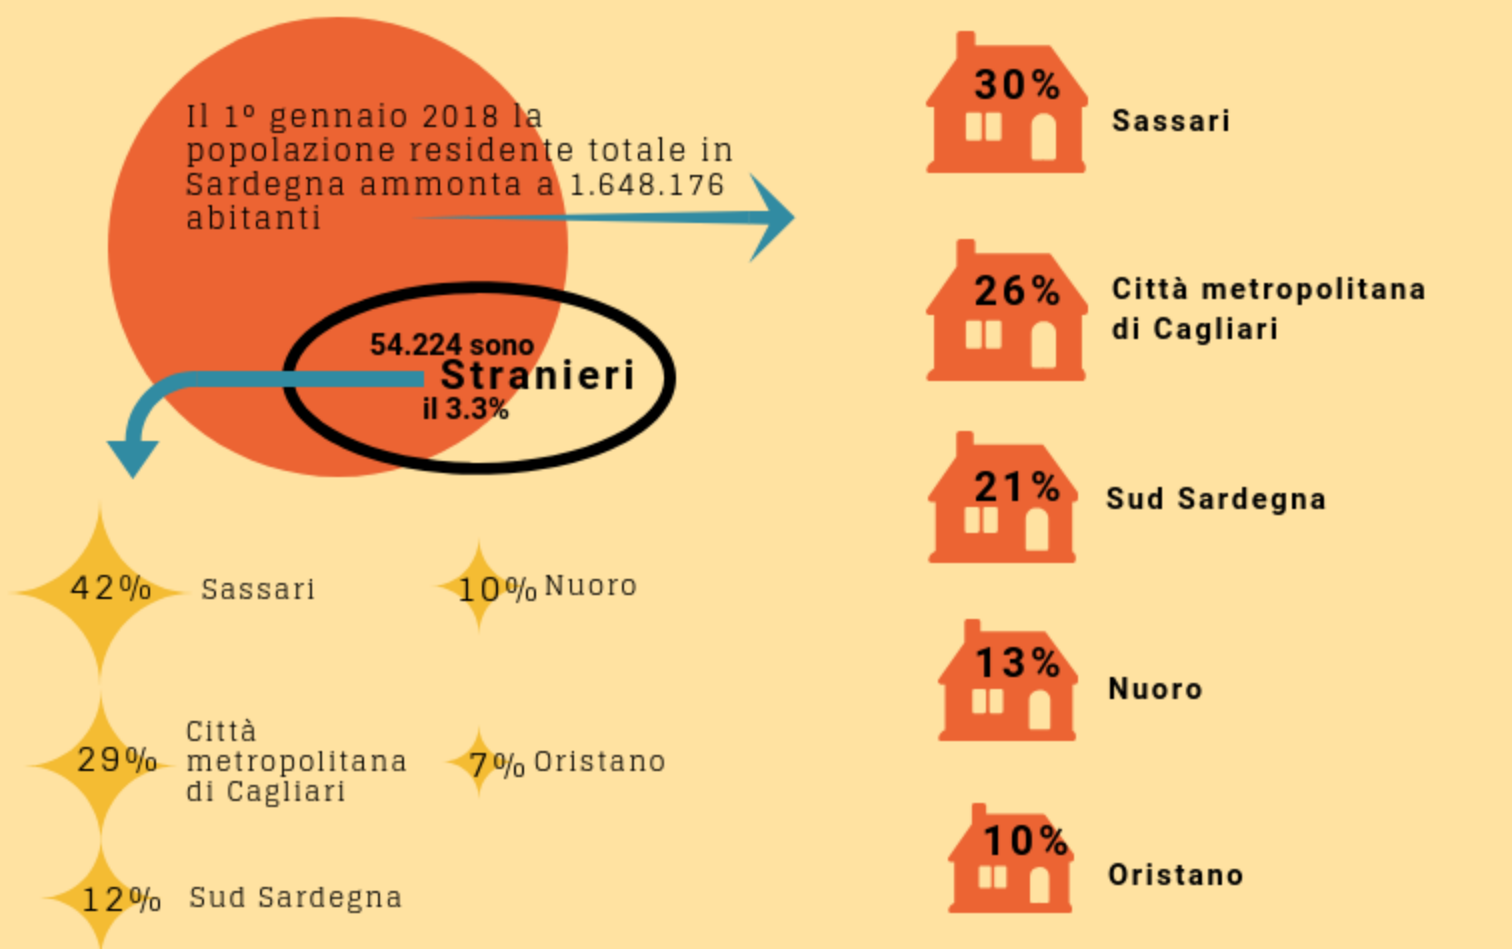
Il 1º gennaio 2018 la popolazione residente totale in Sardegna ammonta a 1.648.176 abitanti

54.224 sono
Stranieri
il 3.3%

30% Sassari

26% Città metropolitana di Cagliari

21% Sud Sardegna

13% Nuoro

10% Oristano

42% Sassari

10% Nuoro

29% Città metropolitana di Cagliari

7% Oristano

12% Sud Sardegna